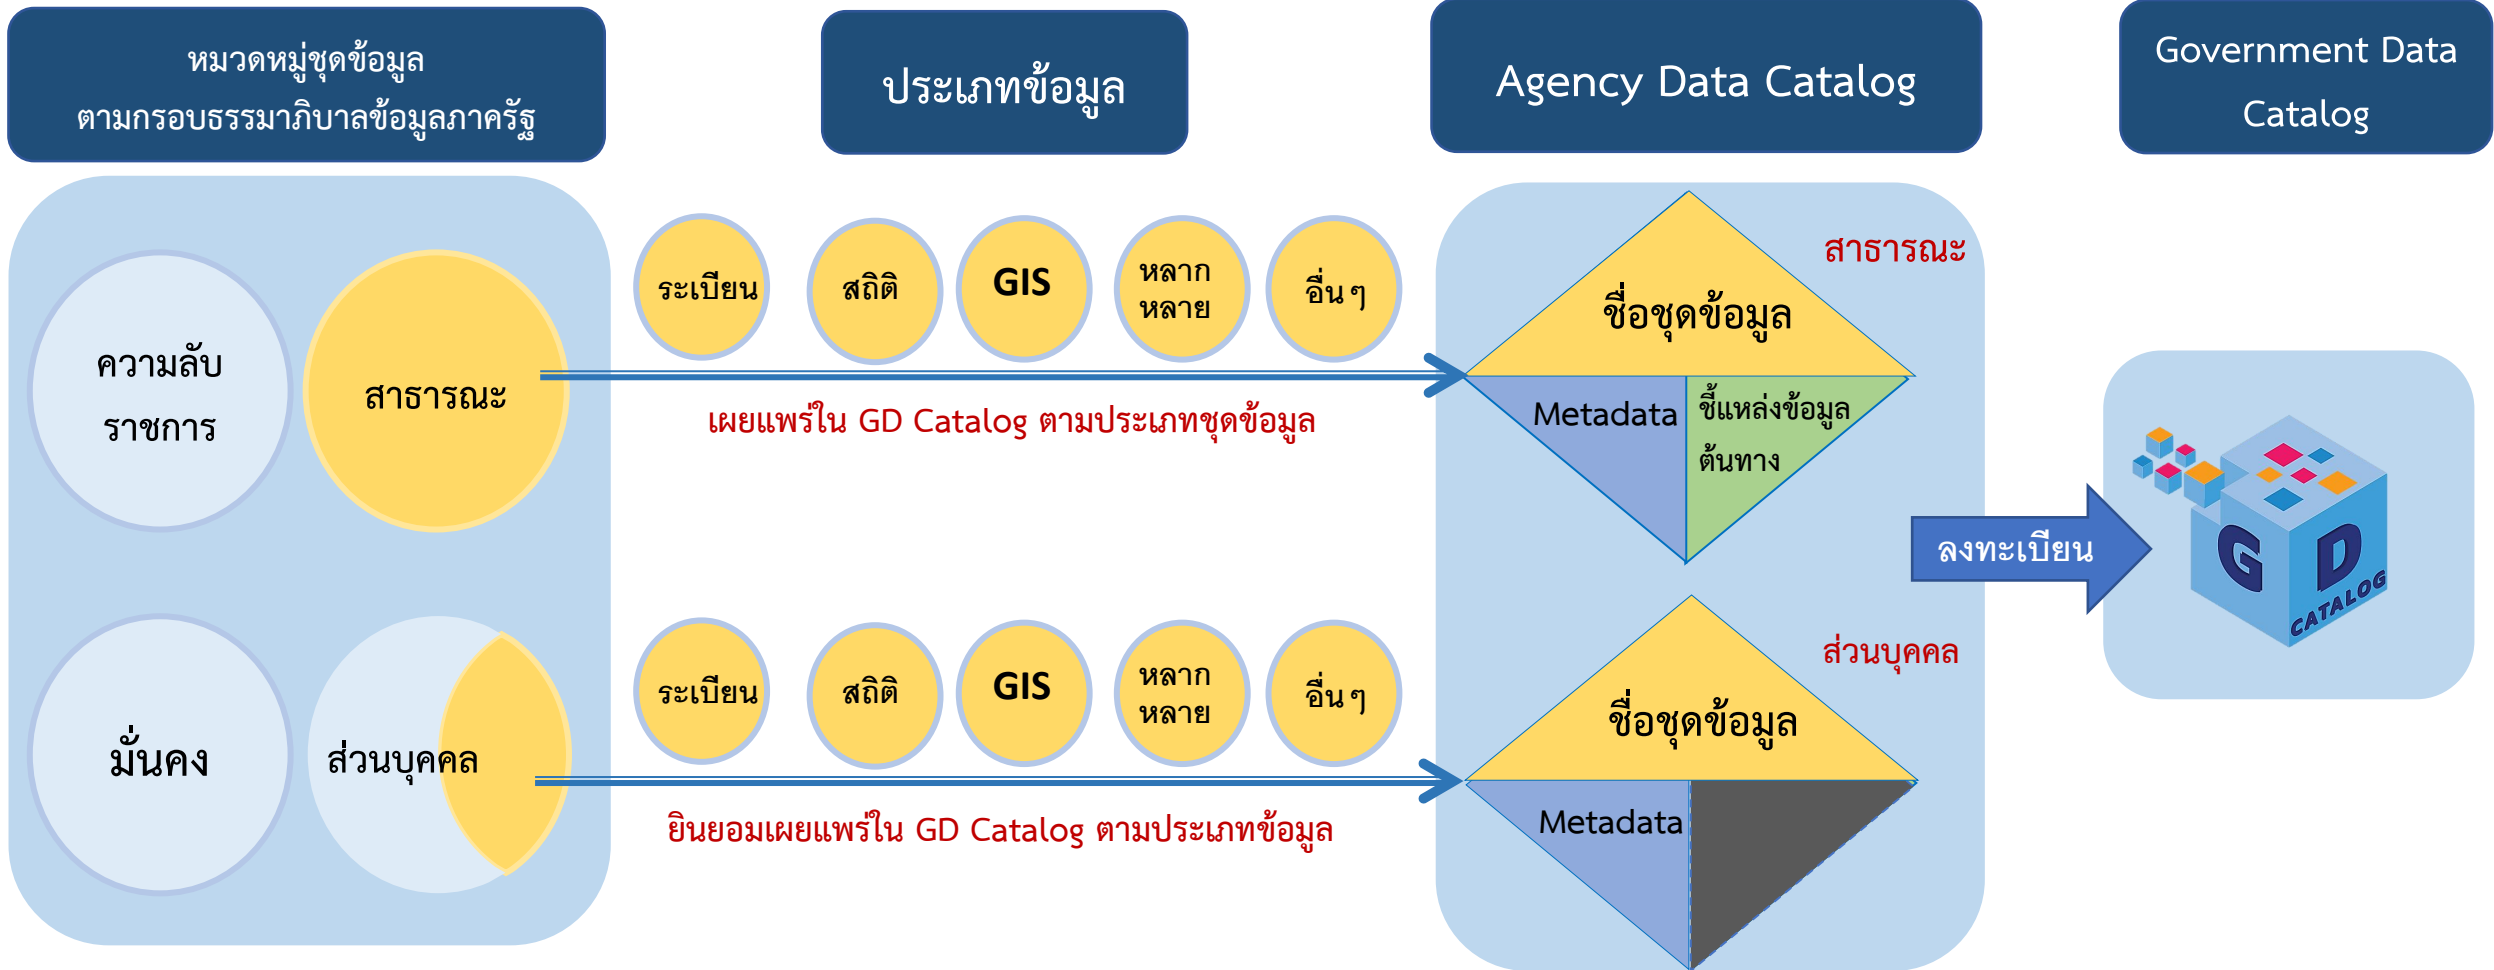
หมวดหมู่ชุดข้อมูล
ตามกรอบธรรมาภิบาลข้อมูลภาครัฐ

ประเภทข้อมูล

Agency Data Catalog

Government Data Catalog

ความลับราชการ

สาธารณะ

ระเบียน

สถิติ

GIS

หลากหลาย

อื่น ๆ

สาธารณะ

ชื่อชุดข้อมูล

Metadata

ชี้แหล่งข้อมูลต้นทาง

เผยแพร่ใน GD Catalog ตามประเภทชุดข้อมูล

ลงทะเบียน

G D CATALOG

มั่นคง

ส่วนบุคคล

ระเบียน

สถิติ

GIS

หลากหลาย

อื่น ๆ

ส่วนบุคคล

ชื่อชุดข้อมูล

Metadata

ยินยอมเผยแพร่ใน GD Catalog ตามประเภทข้อมูล